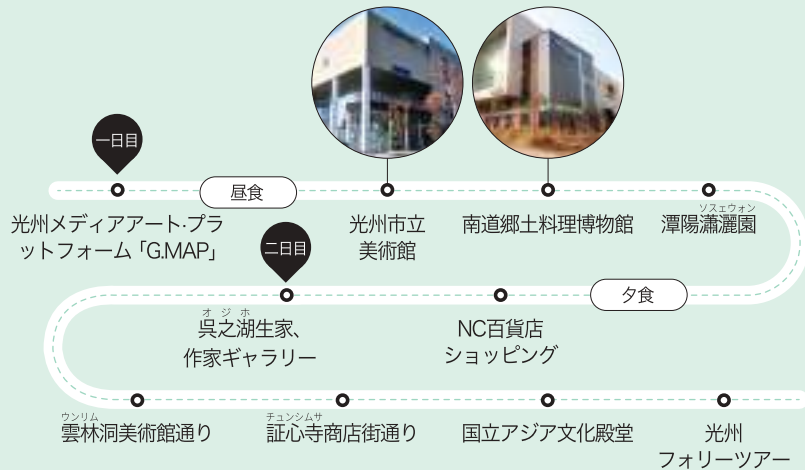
一日目

昼食

光州メディアアート·プラットフォーム「G.MAP」

光州市立美術館

南道郷土料理博物館

ソスェウォン
瀟灑園

潭陽瀟灑園

二日目

オ ジ ホ
呉之湖生家、作家ギャラリー

NC百貨店ショッピング

夕食

ウンリム
雲林洞美術館通り

チュンシムサ
証心寺商店街通り

国立アジア文化殿堂

光州フォリーツアー